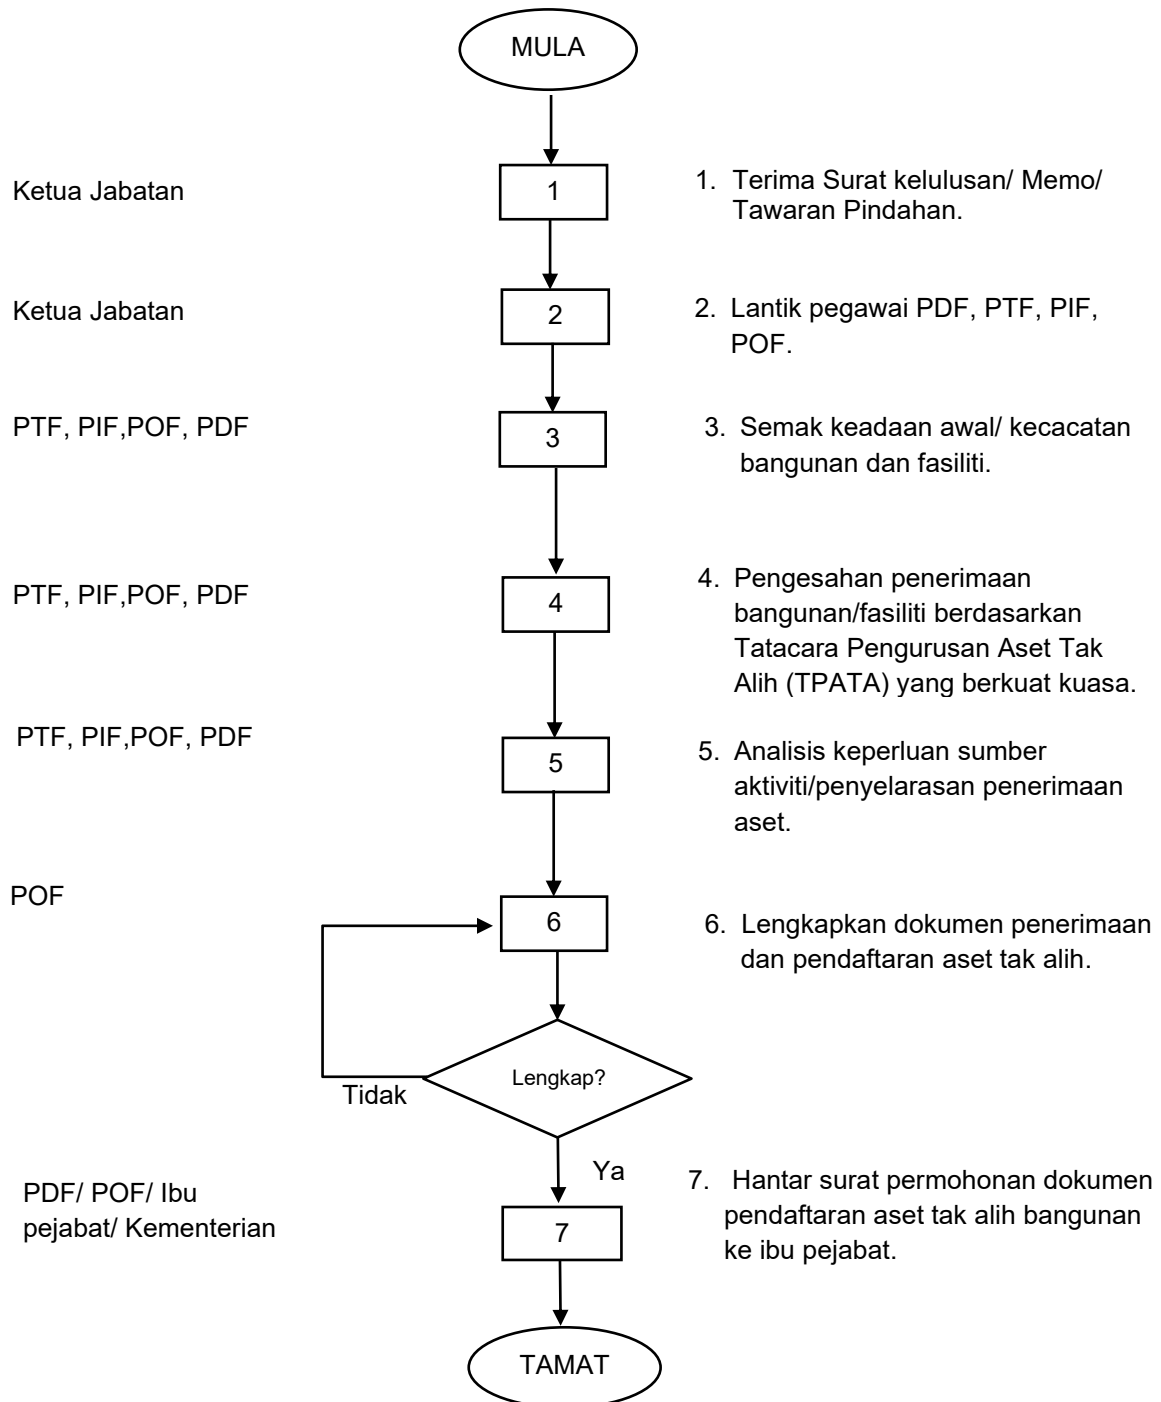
MULA

Ketua Jabatan

1

1. Terima Surat kelulusan/ Memo/ Tawaran Pindahan.

Ketua Jabatan

2

2. Lantik pegawai PDF, PTF, PIF, POF.

PTF, PIF,POF, PDF

3

3. Semak keadaan awal/ kecacatan bangunan dan fasiliti.

PTF, PIF,POF, PDF

4

4. Pengesahan penerimaan bangunan/fasiliti berdasarkan Tatacara Pengurusan Aset Tak Alih (TPATA) yang berkuat kuasa.

PTF, PIF,POF, PDF

5

5. Analisis keperluan sumber aktiviti/penyelarasan penerimaan aset.

POF

6

6. Lengkapkan dokumen penerimaan dan pendaftaran aset tak alih.

Lengkap?

Tidak

Ya

PDF/ POF/ Ibu pejabat/ Kementerian

7

7. Hantar surat permohonan dokumen pendaftaran aset tak alih bangunan ke ibu pejabat.

TAMAT